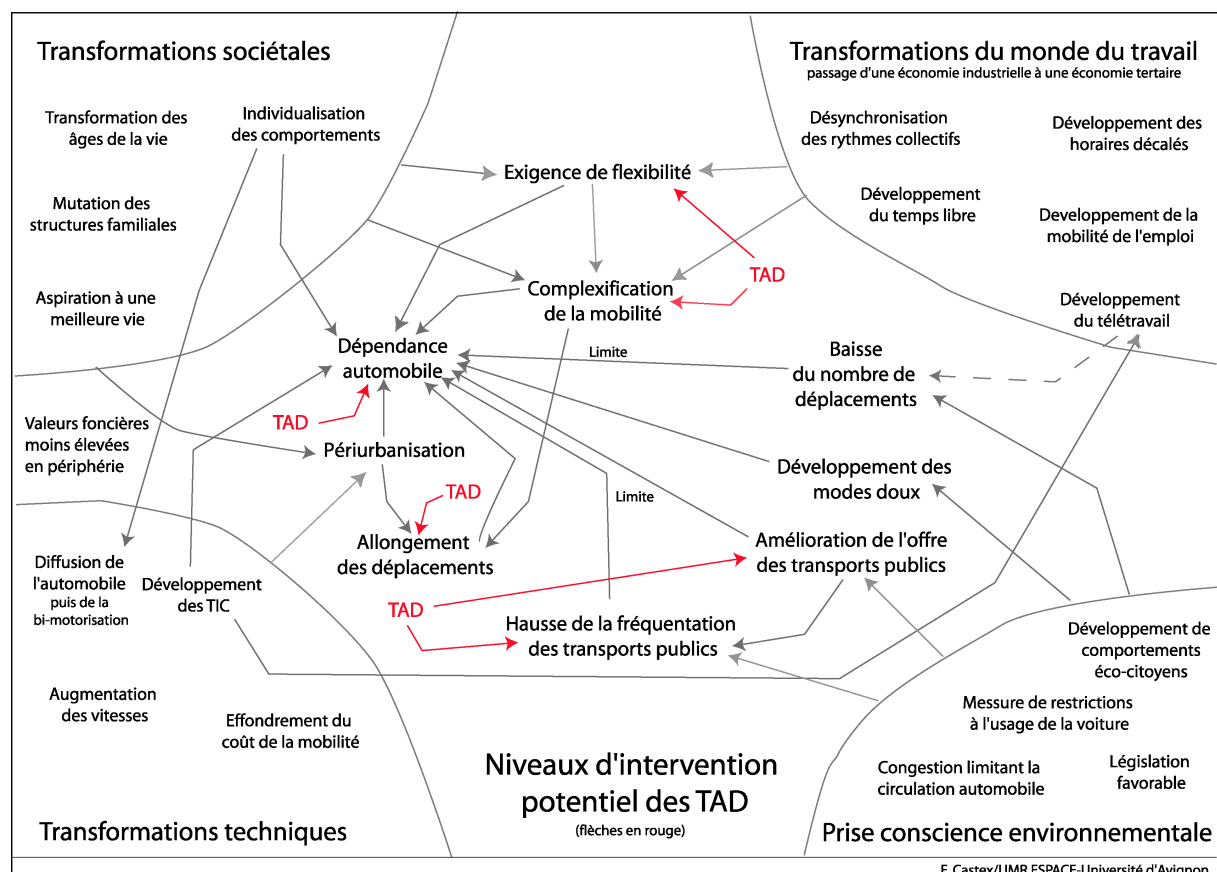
Transformations sociétales

Transformations du monde du travail
passage d'une économie industrielle à une économie tertaire

Transformation des âges de la vie

Individualisation des comportements

Désynchronisation des rythmes collectifs

Développement des horaires décalés

Exigence de flexibilité

Mutation des structures familiales

Développement du temps libre

Developpement de la mobilité de l'emploi

TAD

Complexification de la mobilité

Aspiration à une meilleure vie

Développement du télétravail

Dépendance automobile

Limite

Baisse du nombre de déplacements

Valeurs foncières moins élevées en périphérie

TAD

Périurbanisation

Développement des modes doux

TAD

Limite

Allongement des déplacements

Amélioration de l'offre des transports publics

Diffusion de l'automobile
puis de la bi-motorisation

Développement des TIC

TAD

Hausse de la fréquentation des transports publics

Développement de comportements éco-citoyens

Augmentation des vitesses

Measure de restrictions à l'usage de la voiture

Effondrement du coût de la mobilité

Niveaux d'intervention potentiel des TAD
(flèches en rouge)

Congestion limitant la circulation automobile

Législation favorable

Transformations techniques

Prise conscience environnementale

F. Castex/UMR ESPACE-Université d'Avignon